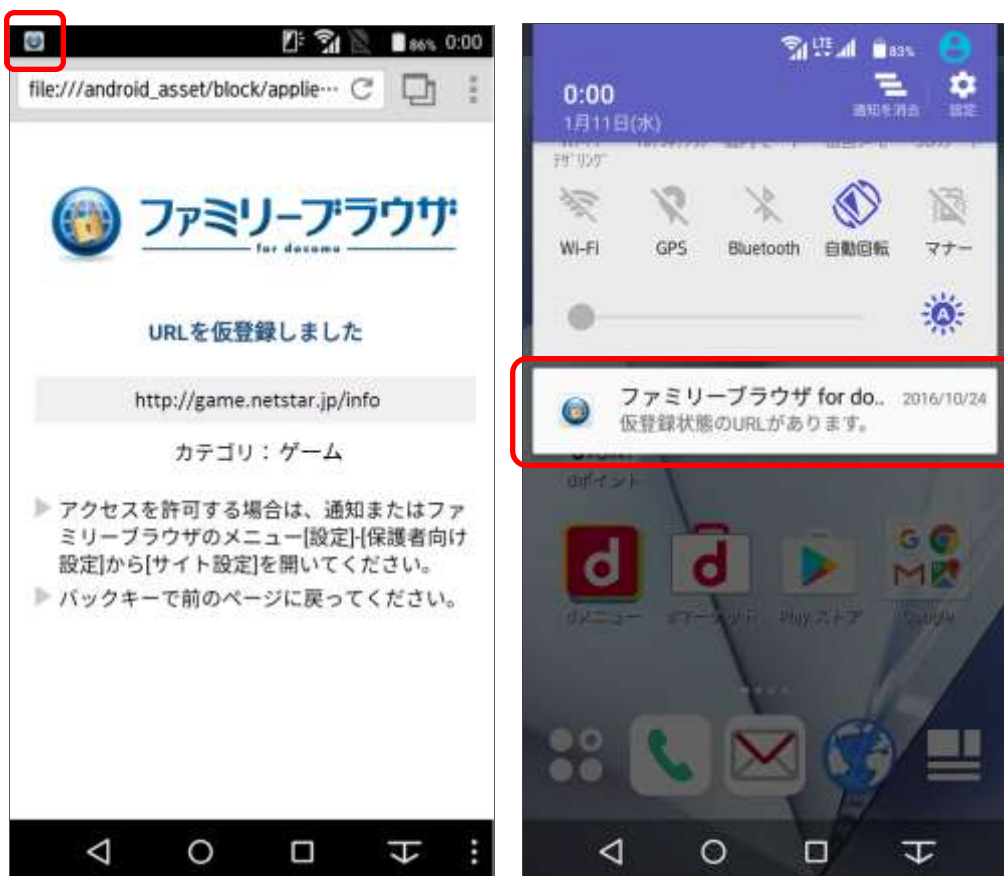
86% 0:00

file:///android_asset/block/applie···

ファミリーブラウザ
for docomo

URLを仮登録しました

http://game.netstar.jp/info

カテゴリ：ゲーム

アクセスを許可する場合は、通知またはファミリーブラウザのメニュー[設定]-[保護者向け設定]から[サイト設定]を開いてください。

バックキーで前のページに戻ってください。

LTE 83%

0:00
1月11日(水)

通知を消去 設定

テザリング

Wi-Fi GPS Bluetooth 自動回転 マナー

ファミリーブラウザ for do.. 2016/10/24
仮登録状態のURLがあります。

dポイント

dメニュー dマーケット Playストア Google